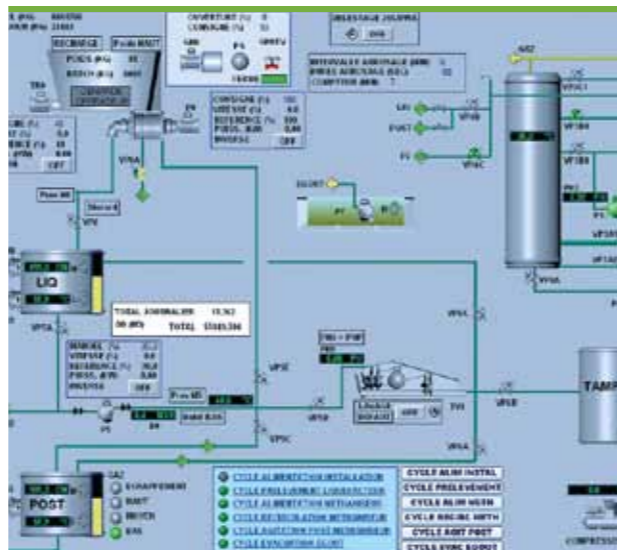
RECHARGE
Poids HAUT
POIDS (%)
BESOIN (%)
OUVERTURE (%)
CONSIGNE (%)
P4
CONSIGNE (%)
VITESSE (%)
REFERENCE (%)
OFF
MESSAGE JOURNAL
INTERVALLE AGRAULE (MIN)
COMPTEUR (MIN)
GAZ
VP5A
LIQ
TOTAL JOURNALIER
TOTAL
VP2A
MANUEL (%)
VITESSE (%)
REFERENCE (%)
OFF
VP2C
VP2B
P1
P3
Poss HE
VP3C
VP4A
VP4B
TAMP
POST
GAZ
ECHAPPEMENT
CYCLE ALIM INSTAL
CYCLE PRELEVEMENT
CYCLE ALIM HOTH
CYCLE RAGING ARTH
CYCLE ADDIT POST
CYCLE SYNC EGOUT
COMPRESS